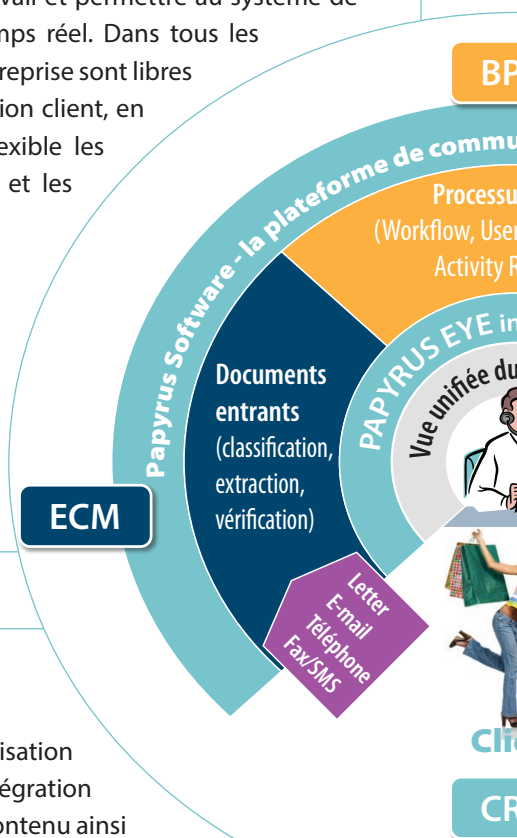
vail et permettre au système de
mps réel. Dans tous les
reprise sont libres
ion client, en
exible les
et les

BP

Papyrus Software - la plateforme de commu

Processu
(Workflow, User
Activity R

Documents entrants (classification, extraction, vérification)

PAPYRUS EYE in

Vue unifiée du

ECM

Letter
E-mail
Téléphone
Fax/SMS

Cli

isation
égration
ontenu ainsi

CR